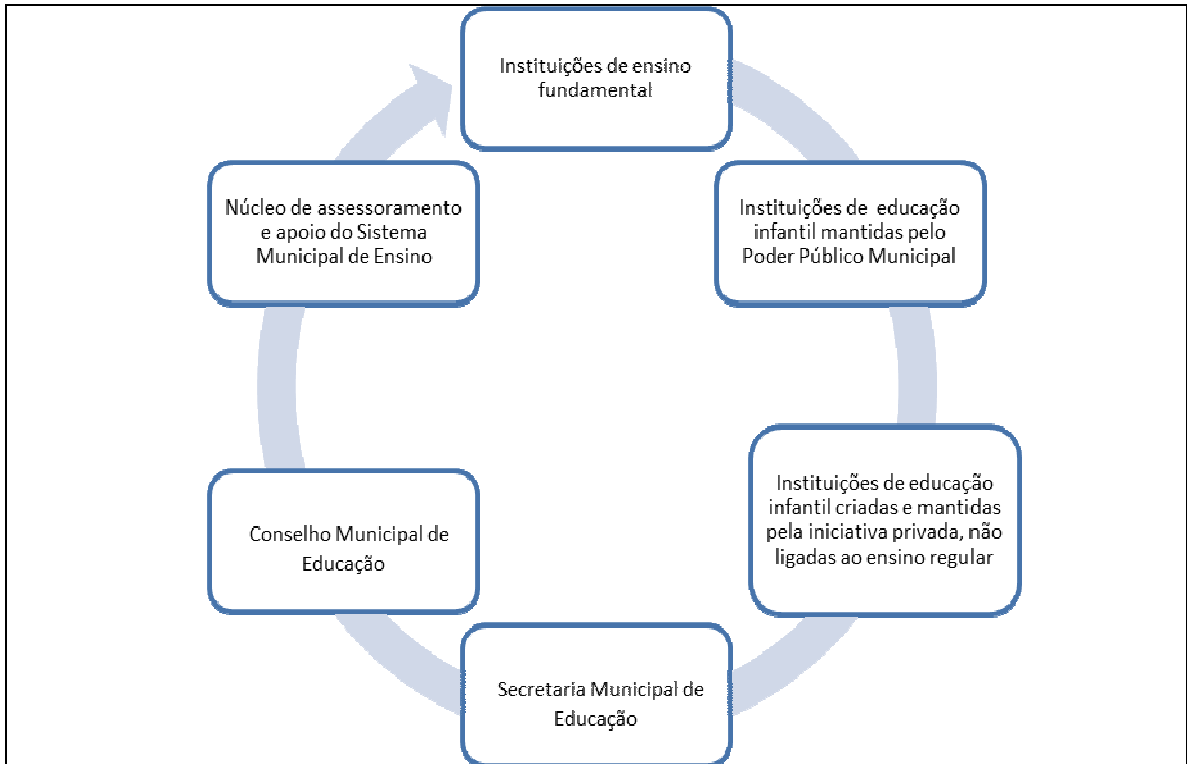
Instituições de ensino fundamental

Instituições de educação infantil mantidas pelo Poder Público Municipal

Instituições de educação infantil criadas e mantidas pela iniciativa privada, não ligadas ao ensino regular

Secretaria Municipal de Educação

Conselho Municipal de Educação

Núcleo de assessoramento e apoio do Sistema Municipal de Ensino